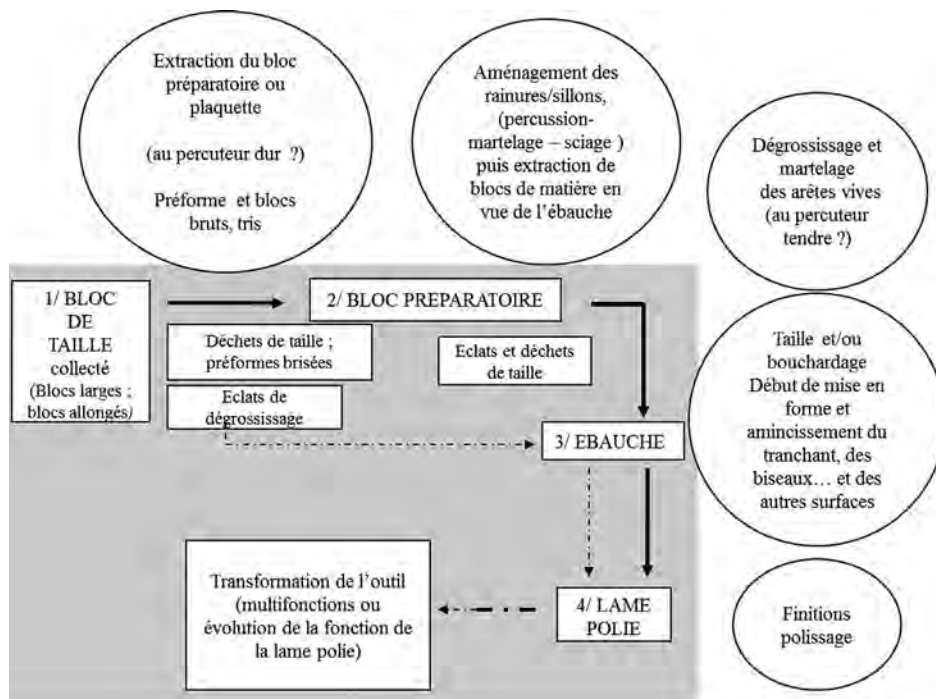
Extraction du bloc préparatoire ou plaquette

(au percuteur dur ?)

Préforme et blocs bruts, tris

Aménagement des rainures/sillons, (percussion-martelage – sciage ) puis extraction de blocs de matière en vue de l'ébauche

Dégrossissage et martelage des arêtes vives (au percuteur tendre ?)

1/ BLOC DE TAILLE collecté (Blocs larges ; blocs allongés)

2/ BLOC PREPARATOIRE

Déchets de taille ; préformes brisées

Eclats et déchets de taille

Eclats de dégrossissage

3/ EBAUCHE

Taille et/ou bouchardage Début de mise en forme et amincissement du tranchant, des biseaux… et des autres surfaces

Transformation de l'outil (multifonctions ou évolution de la fonction de la lame polie)

4/ LAME POLIE

Finitions polissage